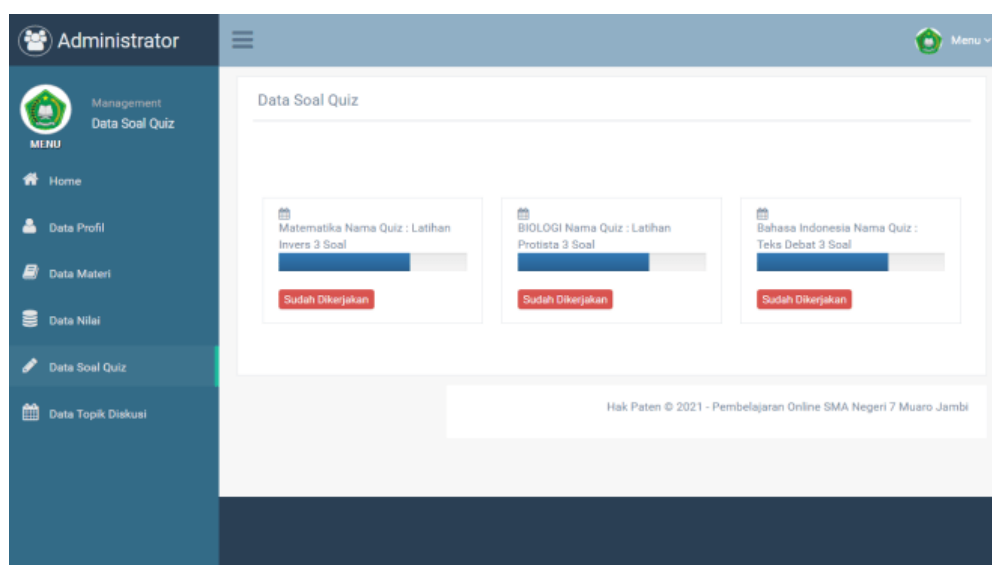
Administrator

Menu

Management
Data Soal Quiz

MENU

Home

Data Profil

Data Materi

Data Nilai

Data Soal Quiz

Data Topik Diskusi

Data Soal Quiz

Matematika Nama Quiz : Latihan Invers 3 Soal

Sudah Dikerjakan

BIOLOGI Nama Quiz : Latihan Protista 3 Soal

Sudah Dikerjakan

Bahasa Indonesia Nama Quiz : Teks Debat 3 Soal

Sudah Dikerjakan

Hak Paten © 2021 - Pembelajaran Online SMA Negeri 7 Muaro Jambi